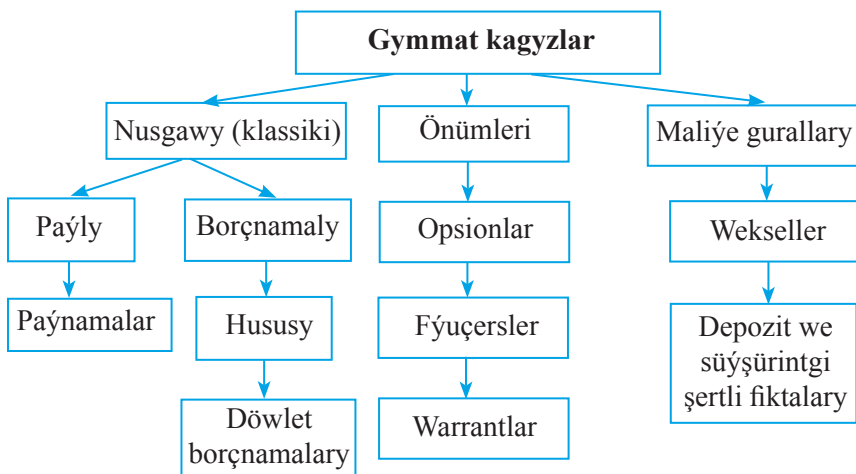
Gymmat kagyzlar

Nusgawy (klassiki)

Paýly

Paýnamalar

Borçnamaly

Hususy

Döwlet borçnamalary

Önümleri

Opsionlar

Fýuçersler

Warrantlar

Maliýe gurallary

Wekseller

Depozit we süýşürintgi şertli fiktalary